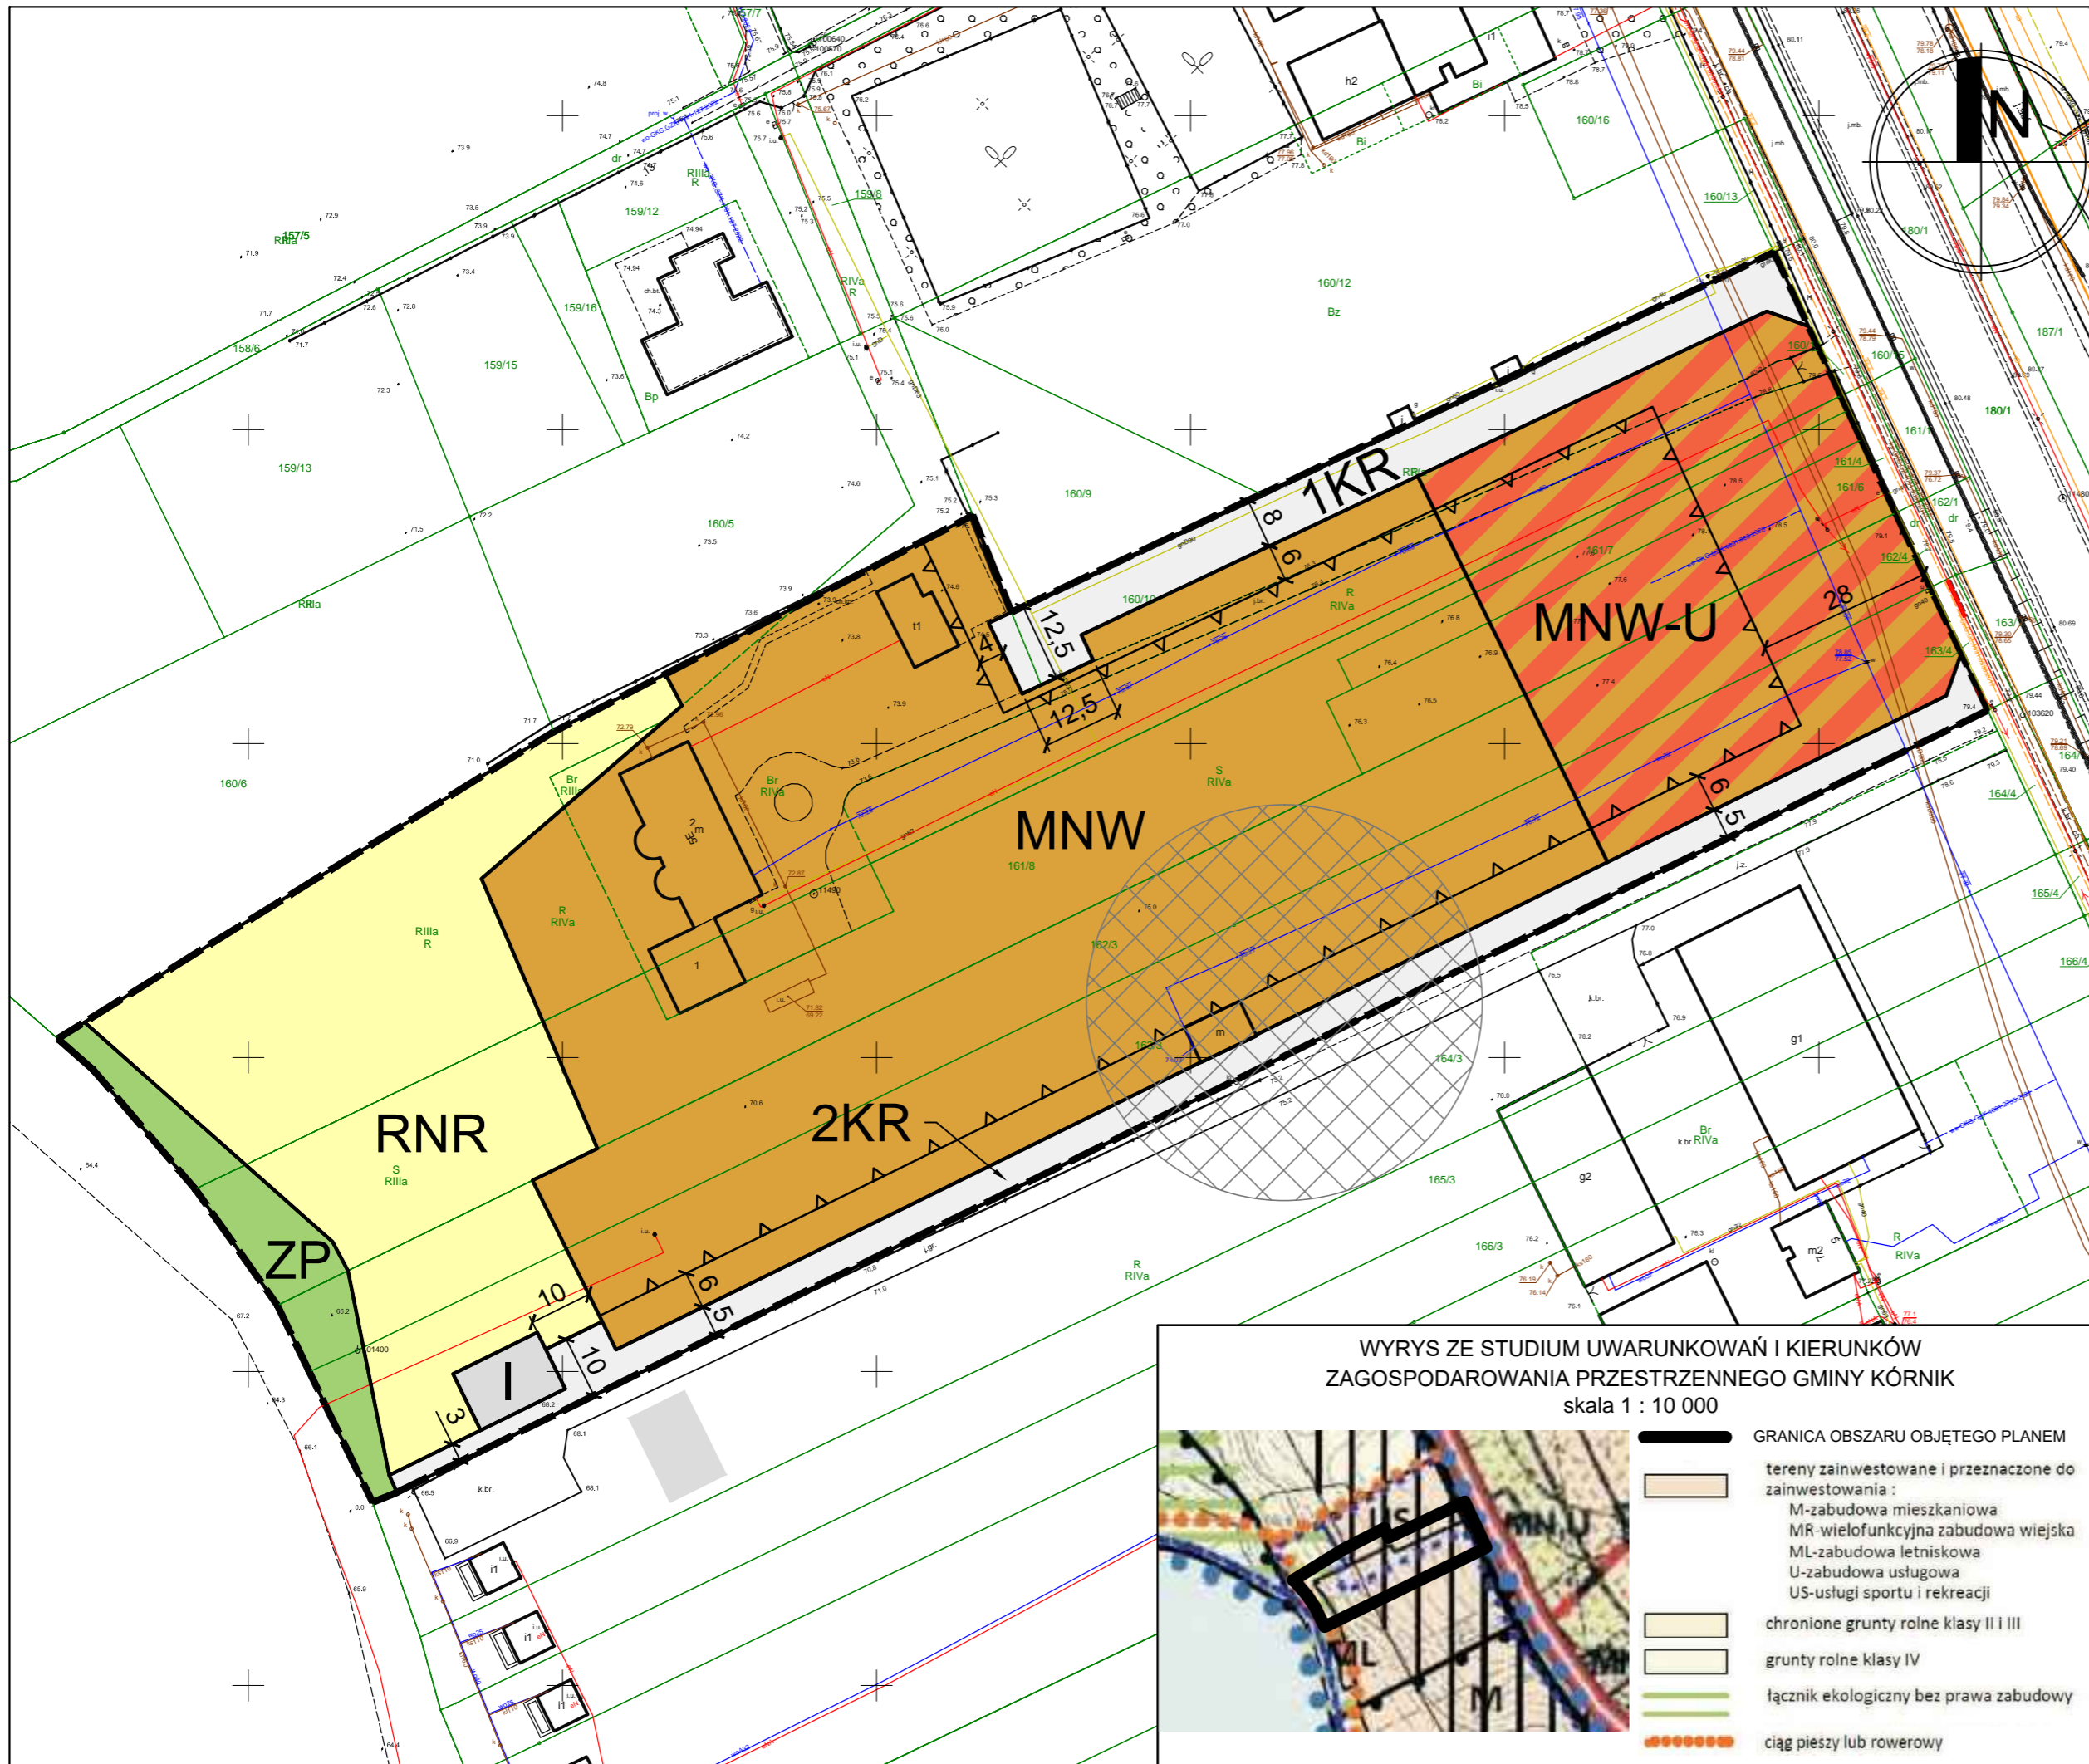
1KR
MNW-U
MNW
RNR
ZP
2KR
I
8
6
12,5
4
12,5
28
6
5
6
5
10
10
3
157/5
158/6
159/12
159/16
159/15
159/13
159/8
160/5
160/6
160/9
160/12
160/13
160/16
160/10
161/8
161/7
161/4
161/6
162/1
162/4
162/3
163/4
164/3
164/4
165/3
165/4
166/3
166/4
180/1
187/1
RIIIa
R
RIVa
Br
S
Bz
Bp
Bi
h2
t1
g1
g2
m2
i1
dr

WYRYS ZE STUDIUM UWARUNKOWAŃ I KIERUNKÓW ZAGOSPODAROWANIA PRZESTRZENNEGO GMINY KÓRNIK
skala 1 : 10 000

GRANICA OBSZARU OBJĘTEGO PLANEM
tereny zainwestowane i przeznaczone do zainwestowania :
M-zabudowa mieszkaniowa
MR-wielofunkcyjna zabudowa wiejska
ML-zabudowa letniskowa
U-zabudowa usługowa
US-usługi sportu i rekreacji
chronione grunty rolne klasy II i III
grunty rolne klasy IV
łącznik ekologiczny bez prawa zabudowy
ciąg pieszy lub rowerowy

MN,U
ML
M